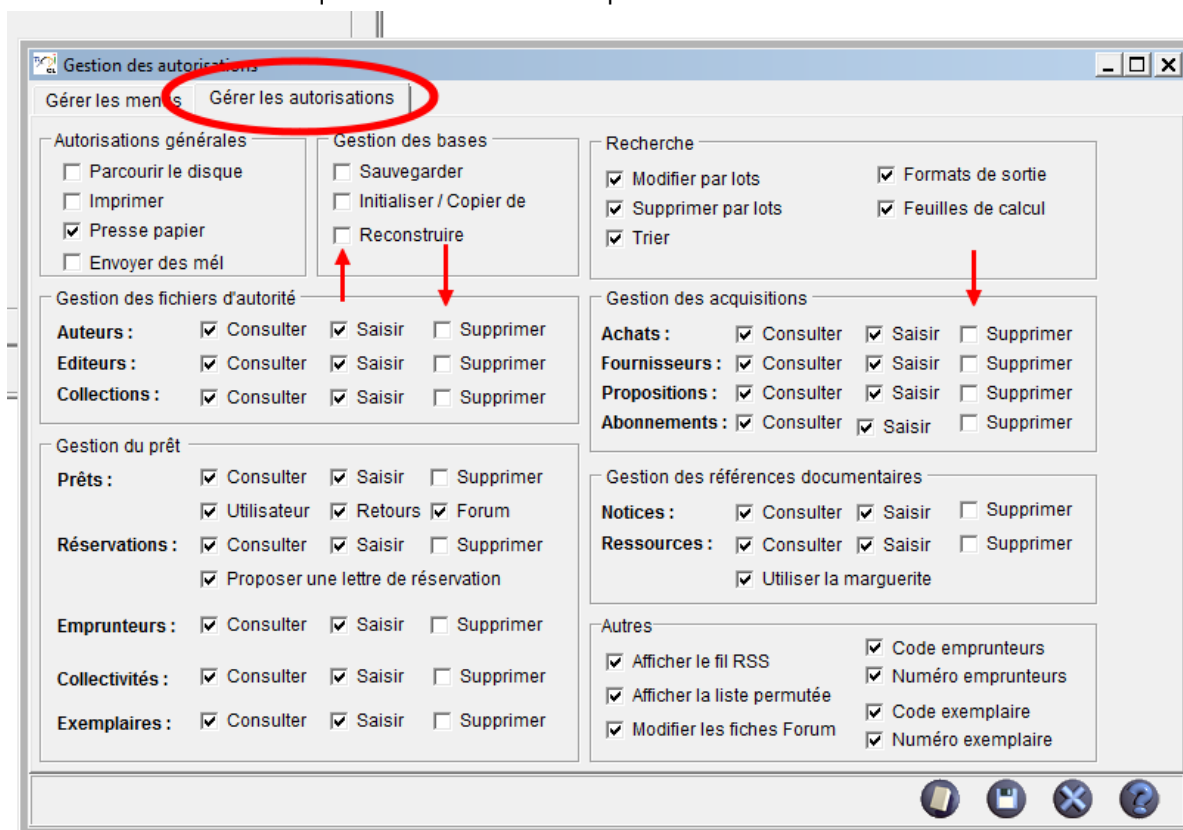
Gestion des autorisations

Gérer les menus | Gérer les autorisations

Autorisations générales
Parcourir le disque
Imprimer
Presse papier
Envoyer des mél

Gestion des bases
Sauvegarder
Initialiser / Copier de
Reconstruire

Recherche
Modifier par lots
Supprimer par lots
Trier
Formats de sortie
Feuilles de calcul

Gestion des fichiers d'autorité
Auteurs : Consulter Saisir Supprimer
Editeurs : Consulter Saisir Supprimer
Collections : Consulter Saisir Supprimer

Gestion des acquisitions
Achats : Consulter Saisir Supprimer
Fournisseurs : Consulter Saisir Supprimer
Propositions : Consulter Saisir Supprimer
Abonnements : Consulter Saisir Supprimer

Gestion du prêt
Prêts : Consulter Saisir Supprimer
Utilisateur Retours Forum
Réservations : Consulter Saisir Supprimer
Proposer une lettre de réservation
Emprunteurs : Consulter Saisir Supprimer
Collectivités : Consulter Saisir Supprimer
Exemplaires : Consulter Saisir Supprimer

Gestion des références documentaires
Notices : Consulter Saisir Supprimer
Ressources : Consulter Saisir Supprimer
Utiliser la marguerite

Autres
Afficher le fil RSS
Afficher la liste permutée
Modifier les fiches Forum
Code emprunteurs
Numéro emprunteurs
Code exemplaire
Numéro exemplaire